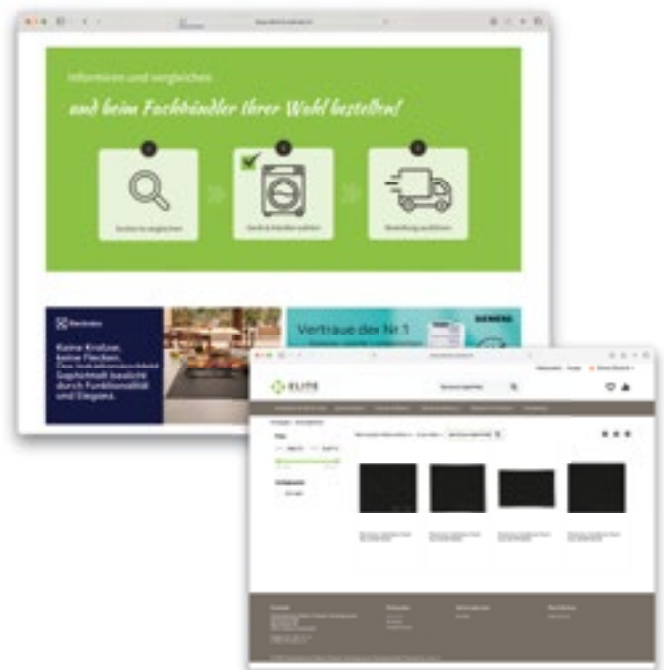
Informieren und vergleichen

und beim Fachhändler Ihrer Wahl bestellen!

Electrolux

Keine Kratzer, keine Flecken.

Saphirblatt besticht durch Funktionalität und Eleganz.

Vertraue der Nr 1

SIEMENS

ELITE